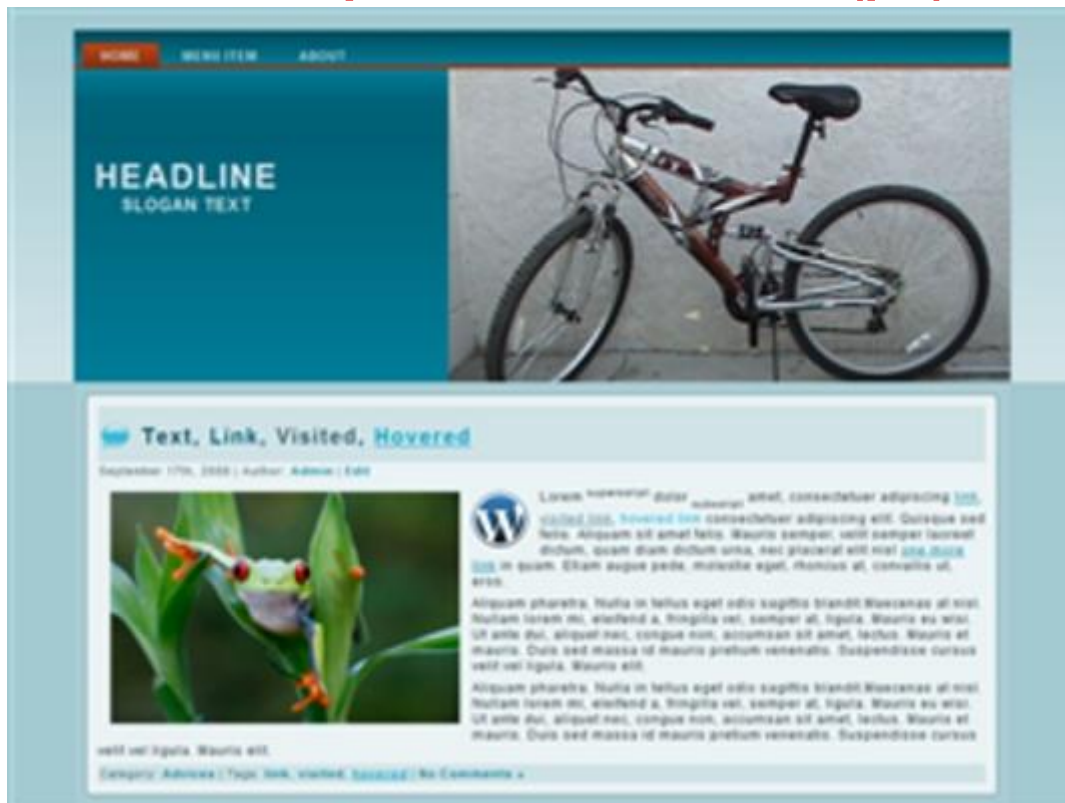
HOME MENU ITEM ABOUT

HEADLINE
SLOGAN TEXT

Text, Link, Visited, Hovered

September 17th, 2009 | Author: Admin | Edit

Lorem superscript dolor subscript amet, consectetuer adipiscing link, visited link, hovered link consectetuer adipiscing elit. Quisque sed felis. Aliquam sit amet felis. Mauris semper, velit semper laoreet dictum, quam diam dictum urna, nec placerat elit nisl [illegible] link in quam. Etiam augue pede, molestie eget, rhoncus at, convallis ut, eros.

Aliquam pharetra. Nulla in tellus eget odio sagittis blandit.Maecenas at nisl. Nullam lorem mi, eleifend a, fringilla vel, semper at, ligula. Mauris eu wisi. Ut ante dui, aliquet nec, congue non, accumsan sit amet, lectus. Mauris et mauris. Duis sed massa id mauris pretium venenatis. Suspendisse cursus velit vel ligula. Mauris elit.

Aliquam pharetra. Nulla in tellus eget odio sagittis blandit.Maecenas at nisl. Nullam lorem mi, eleifend a, fringilla vel, semper at, ligula. Mauris eu wisi. Ut ante dui, aliquet nec, congue non, accumsan sit amet, lectus. Mauris et mauris. Duis sed massa id mauris pretium venenatis. Suspendisse cursus velit vel ligula. Mauris elit.

Category: Advices | Tags: link, visited, hovered | No Comments »